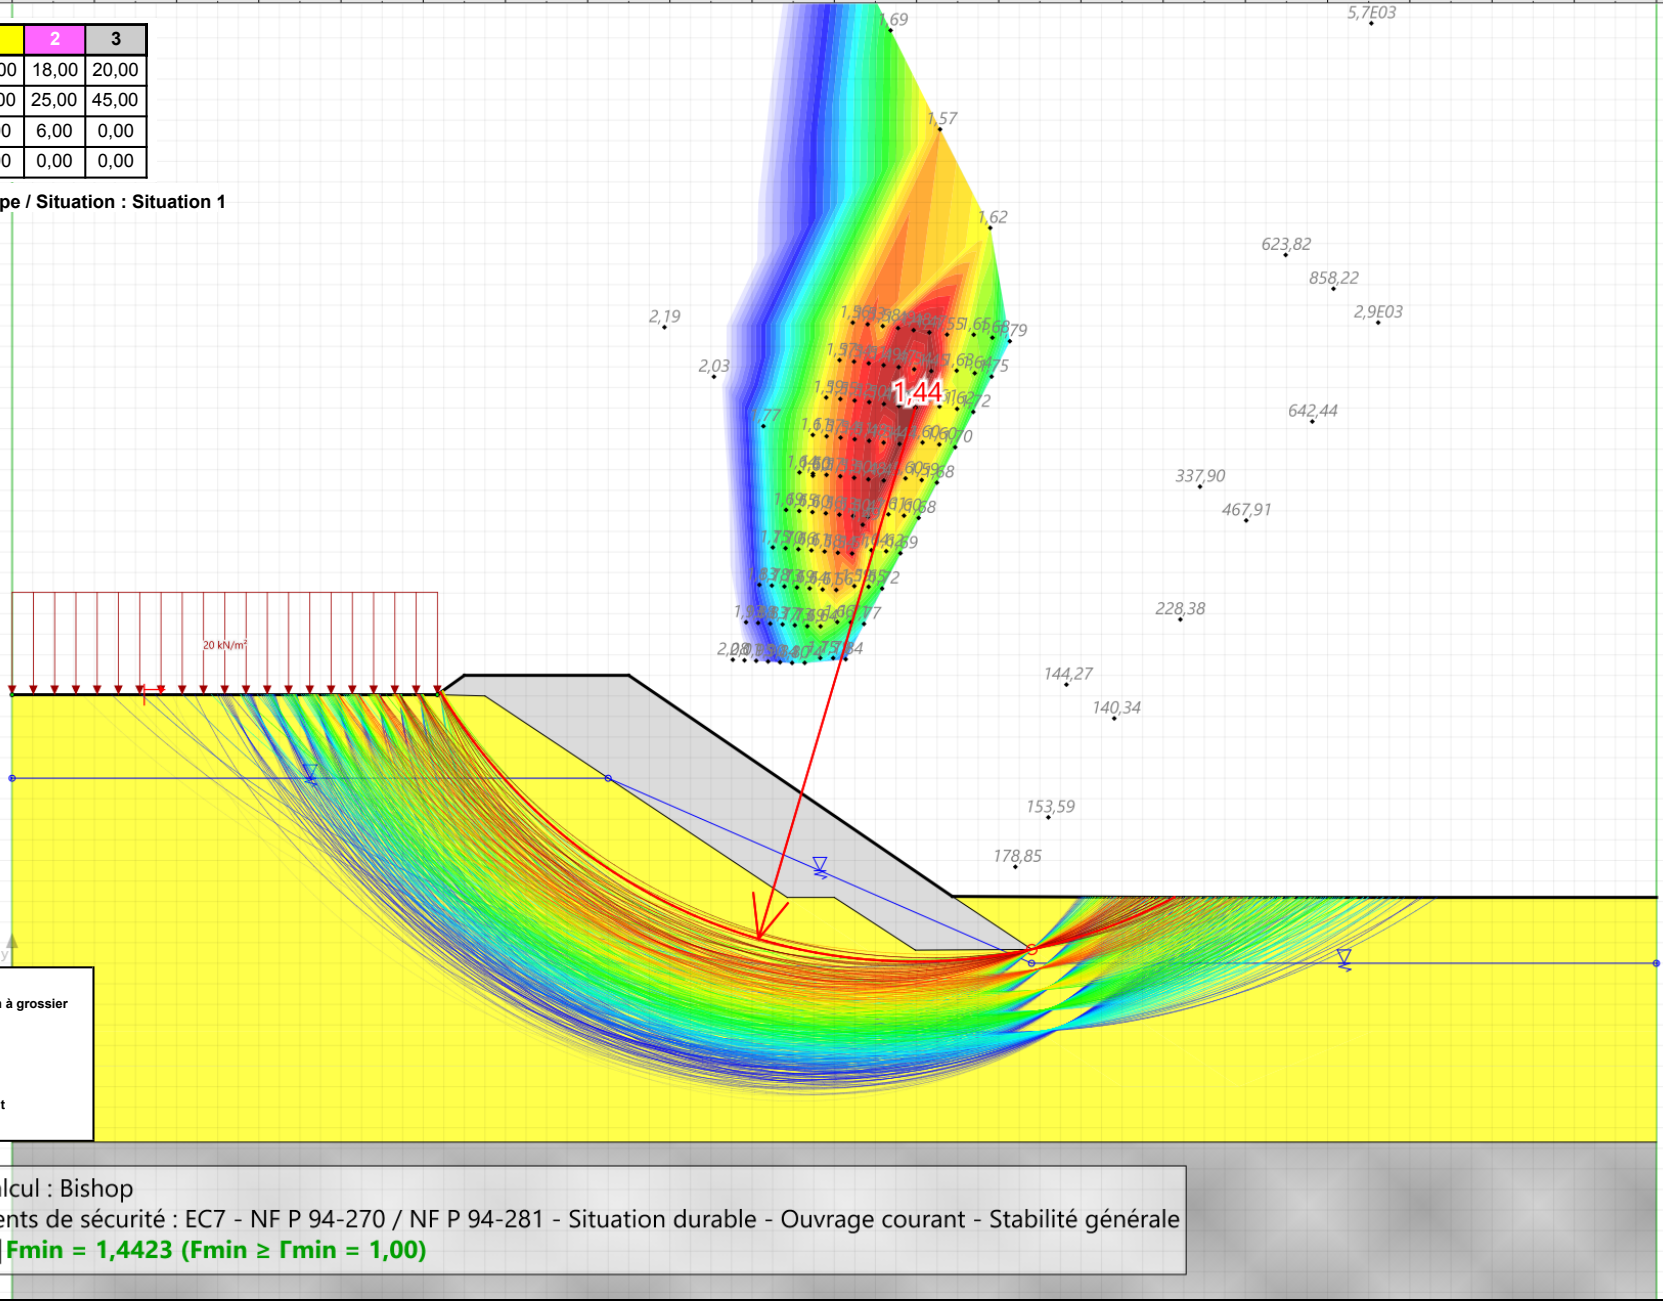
| | 2 | 3 |
|---|---|---|
| 00 | 18,00 | 20,00 |
| 00 | 25,00 | 45,00 |
| 0 | 6,00 | 0,00 |
| 0 | 0,00 | 0,00 |

pe / Situation : Situation 1

1,69
5,7E03
1,57
1,62
623,82
858,22
2,9E03
2,19
2,03
1,44
642,44
337,90
467,91
228,38
144,27
140,34
153,59
178,85
20 kN/m²

à grossier

t

alcul : Bishop
ents de sécurité : EC7 - NF P 94-270 / NF P 94-281 - Situation durable - Ouvrage courant - Stabilité générale
Fmin = 1,4423 (Fmin ≥ Γmin = 1,00)